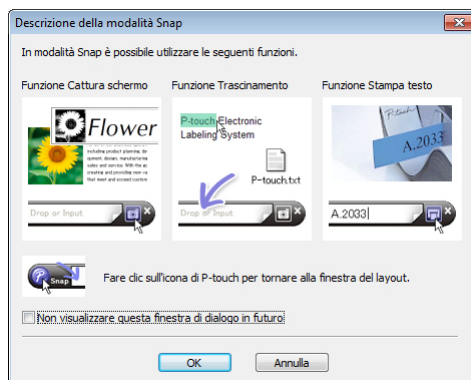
Descrizione della modalità Snap

In modalità Snap è possibile utilizzare le seguenti funzioni.

Funzione Cattura schermo

Flower

Drop or Input

Funzione Trascinamento

P-touch Electronic Labeling System

P-touch.txt

Drop or Input

Funzione Stampa testo

P-touch

A.2033

A.2033

Snap

Fare clic sull'icona di P-touch per tornare alla finestra del layout.

Non visualizzare questa finestra di dialogo in futuro

OK

Annulla